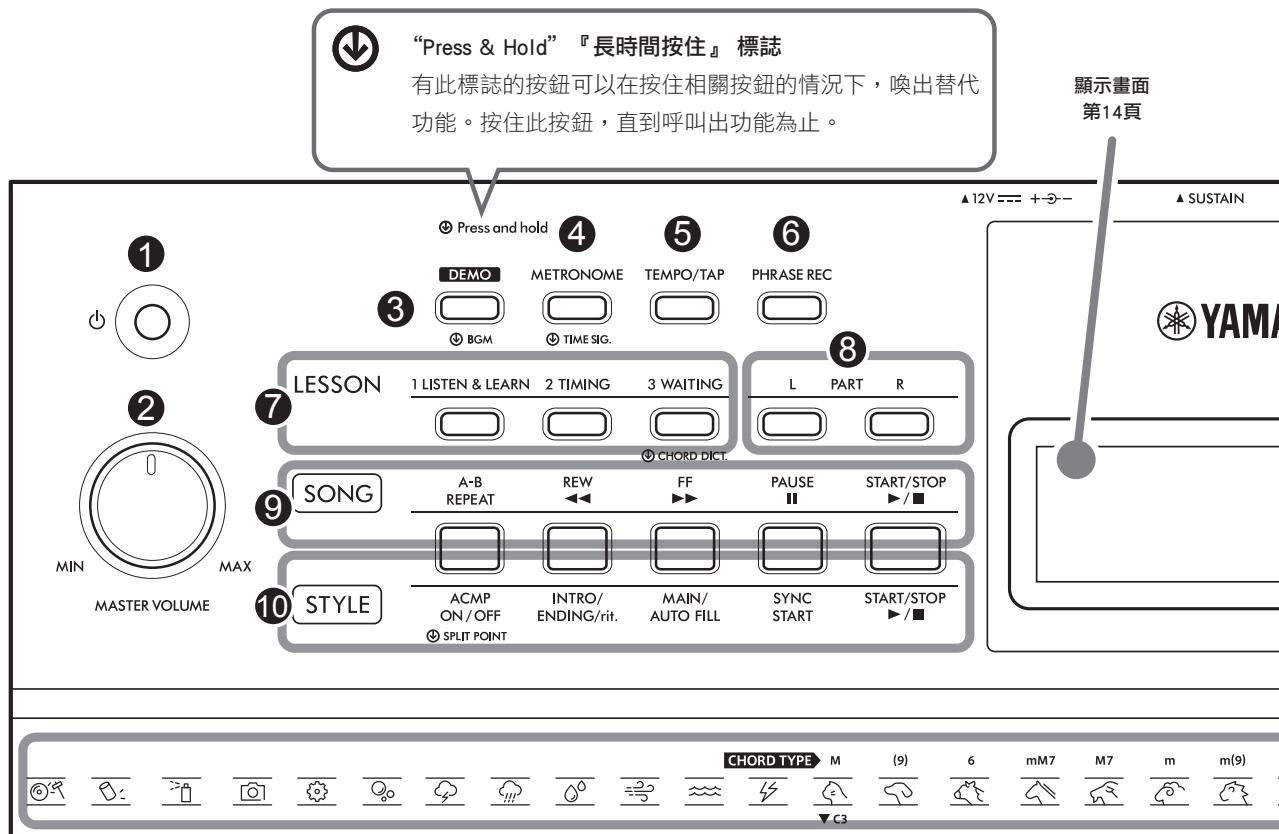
"Press & Hold"『長時間按住』標誌
有此標誌的按鈕可以在按住相關按鈕的情況下，喚出替代功能。按住此按鈕，直到呼叫出功能為止。

顯示畫面
第14頁

▲12V ⎓ +-⊖-

▲SUSTAIN

YAMA

Press and hold

1

2

MIN MAX
MASTER VOLUME

3 DEMO
BGM

4 METRONOME
TIME SIG.

5 TEMPO/TAP

6 PHRASE REC

7 LESSON 1 LISTEN & LEARN 2 TIMING 3 WAITING
CHORD DICT.

8 L PART R

9 SONG A-B REPEAT REW ◄◄ FF ►► PAUSE II START/STOP ►/■

10 STYLE ACMP ON / OFF INTRO/ ENDING/rit. MAIN/ AUTO FILL SYNC START START/STOP ►/■
SPLIT POINT

CHORD TYPE M (9) 6 mM7 M7 m m(9)
▼C3